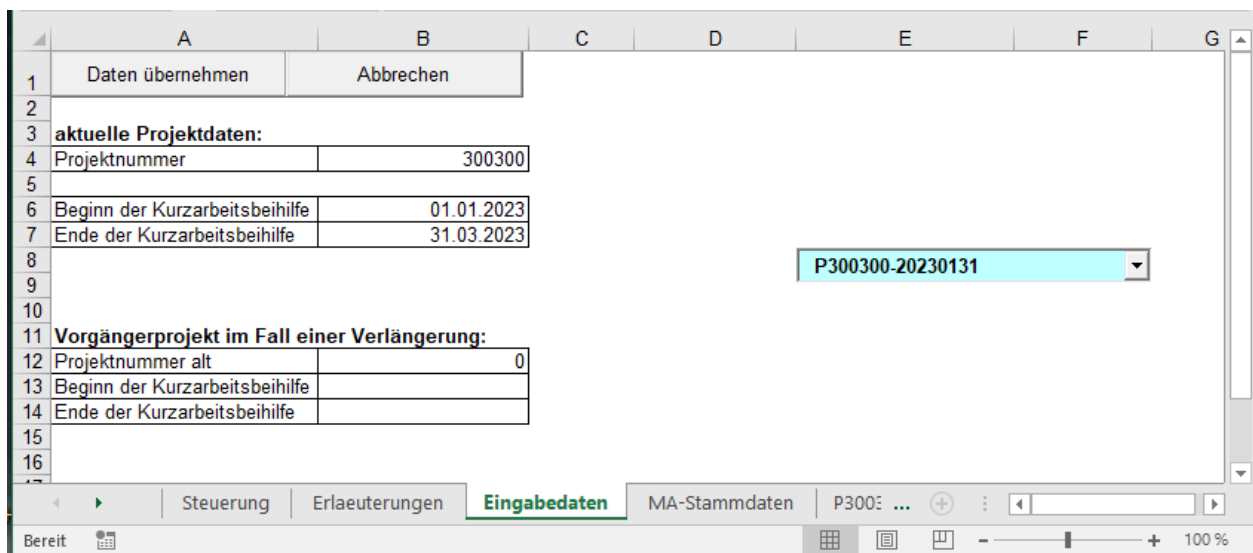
| | A | B | C | D | E | F | G |
|---|---|---|---|---|---|---|---|
| 1 | Daten übernehmen | Abbrechen | | | | | |
| 2 | | | | | | | |
| 3 | **aktuelle Projektdaten:** | | | | | | |
| 4 | Projektnummer | 300300 | | | | | |
| 5 | | | | | | | |
| 6 | Beginn der Kurzarbeitsbeihilfe | 01.01.2023 | | | | | |
| 7 | Ende der Kurzarbeitsbeihilfe | 31.03.2023 | | | | | |
| 8 | | | | | P300300-20230131 | | |
| 9 | | | | | | | |
| 10 | | | | | | | |
| 11 | **Vorgängerprojekt im Fall einer Verlängerung:** | | | | | | |
| 12 | Projektnummer alt | 0 | | | | | |
| 13 | Beginn der Kurzarbeitsbeihilfe | | | | | | |
| 14 | Ende der Kurzarbeitsbeihilfe | | | | | | |
| 15 | | | | | | | |
| 16 | | | | | | | |

Steuerung | Erlaeuterungen | Eingabedaten | MA-Stammdaten | P3003 ...

Bereit | 100 %